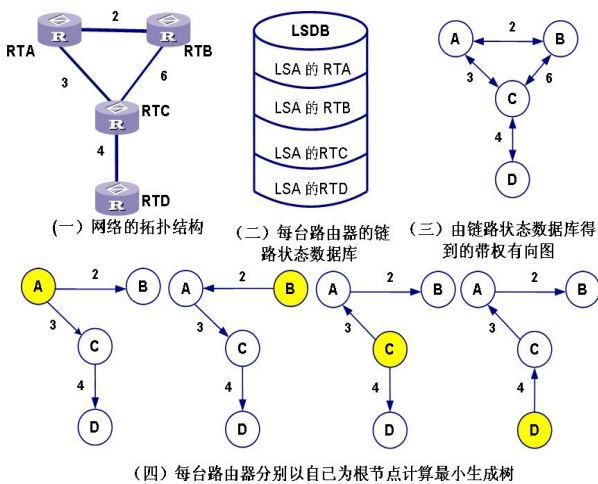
2
RTA R R RTB
3 6
R RTC
4
R RTD
(一) 网络的拓扑结构

LSDB
LSA 的 RTA
LSA 的 RTB
LSA 的RTC
LSA 的RTD
(二) 每台路由器的链路状态数据库

A 2 B
3 C 6
4
D
(三) 由链路状态数据库得到的带权有向图

A 2 B
3
C
4
D

A 2 B
3
C
4
D

A 2 B
3
C
4
D

A 2 B
3
C
4
D

(四) 每台路由器分别以自己为根节点计算最小生成树